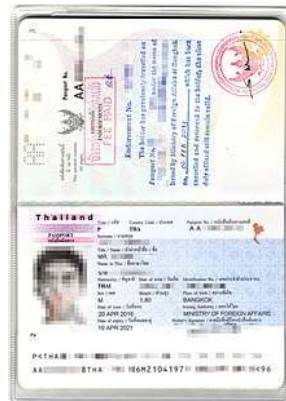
Passport No.
AA

Endorsement No.
The holder has previously travelled on
Passport No.
issued by Ministry of Foreign Affairs Bangkok
on
which has been
cancelled and returned to the holder, the visas
duly affixed still remain valid.

Thailand
PASSPORT
Type / ประเภท
P
Country Code / รหัสประเทศ
THA
Passport No. / หนังสือเดินทางเลขที่
AA
Name / ชื่อ
MR.
Nationality / สัญชาติ
THAI
Identification No. / เลขประจำตัวประชาชน
Sex / เพศ
M
Height / ส่วนสูง
1.80
Place of birth / สถานที่เกิด
BANGKOK
Date of issue / วันที่ออกหนังสือ
20 APR 2016
Authority / ออกให้โดย
MINISTRY OF FOREIGN AFFAIRS
Date of expiry / วันหมดอายุ
19 APR 2021

P<THA
AA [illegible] 8THA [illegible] 6M2104197 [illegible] <96